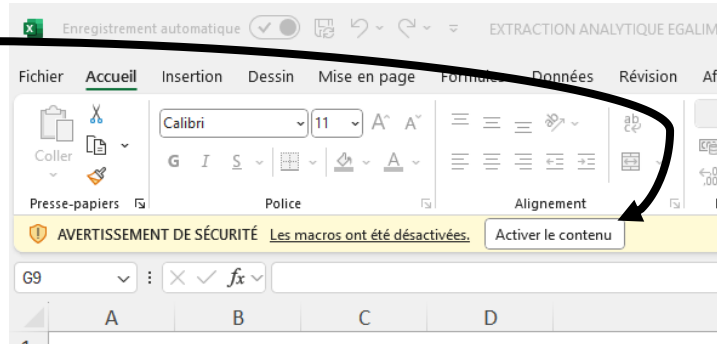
Enregistrement automatique
EXTRACTION ANALYTIQUE EGALIM

Fichier Accueil Insertion Dessin Mise en page Formules Données Révision Af

Coller
Calibri 11
G I S
Presse-papiers
Police
Alignement

AVERTISSEMENT DE SÉCURITÉ Les macros ont été désactivées. Activer le contenu

G9
$fx$

| A | B | C | D |
|---|---|---|---|